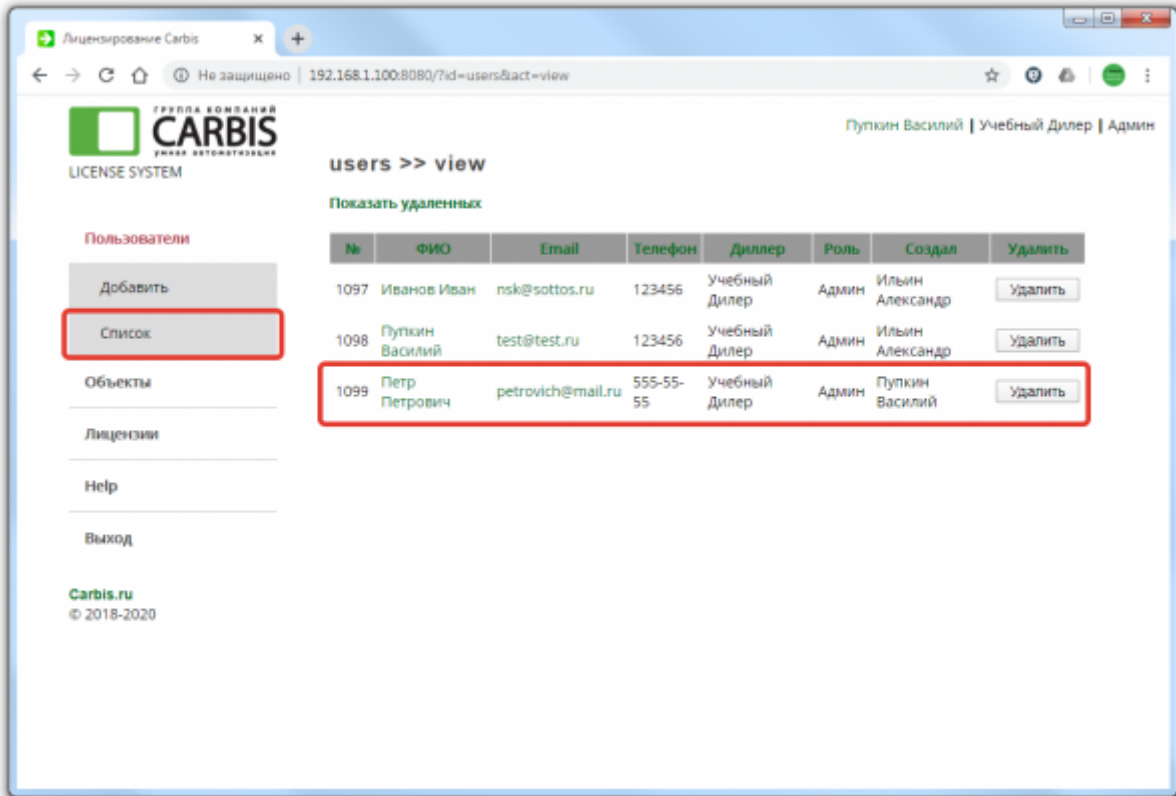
Лицензирование Carbis

Не защищено | 192.168.1.100:8080/?id=users&act=view

ГРУППА КОМПАНИЙ CARBIS умная автоматизация
LICENSE SYSTEM

Пупкин Василий | Учебный Дилер | Админ

users >> view

Показать удаленных

Пользователи
Добавить
Список
Объекты
Лицензии
Help
Выход

Carbis.ru
© 2018-2020

| № | ФИО | Email | Телефон | Диллер | Роль | Создал | Удалить |
|---|---|---|---|---|---|---|---|
| 1097 | Иванов Иван | nsk@sottos.ru | 123456 | Учебный Дилер | Админ | Ильин Александр | Удалить |
| 1098 | Пупкин Василий | test@test.ru | 123456 | Учебный Дилер | Админ | Ильин Александр | Удалить |
| 1099 | Петр Петрович | petrovich@mail.ru | 555-55-55 | Учебный Дилер | Админ | Пупкин Василий | Удалить |